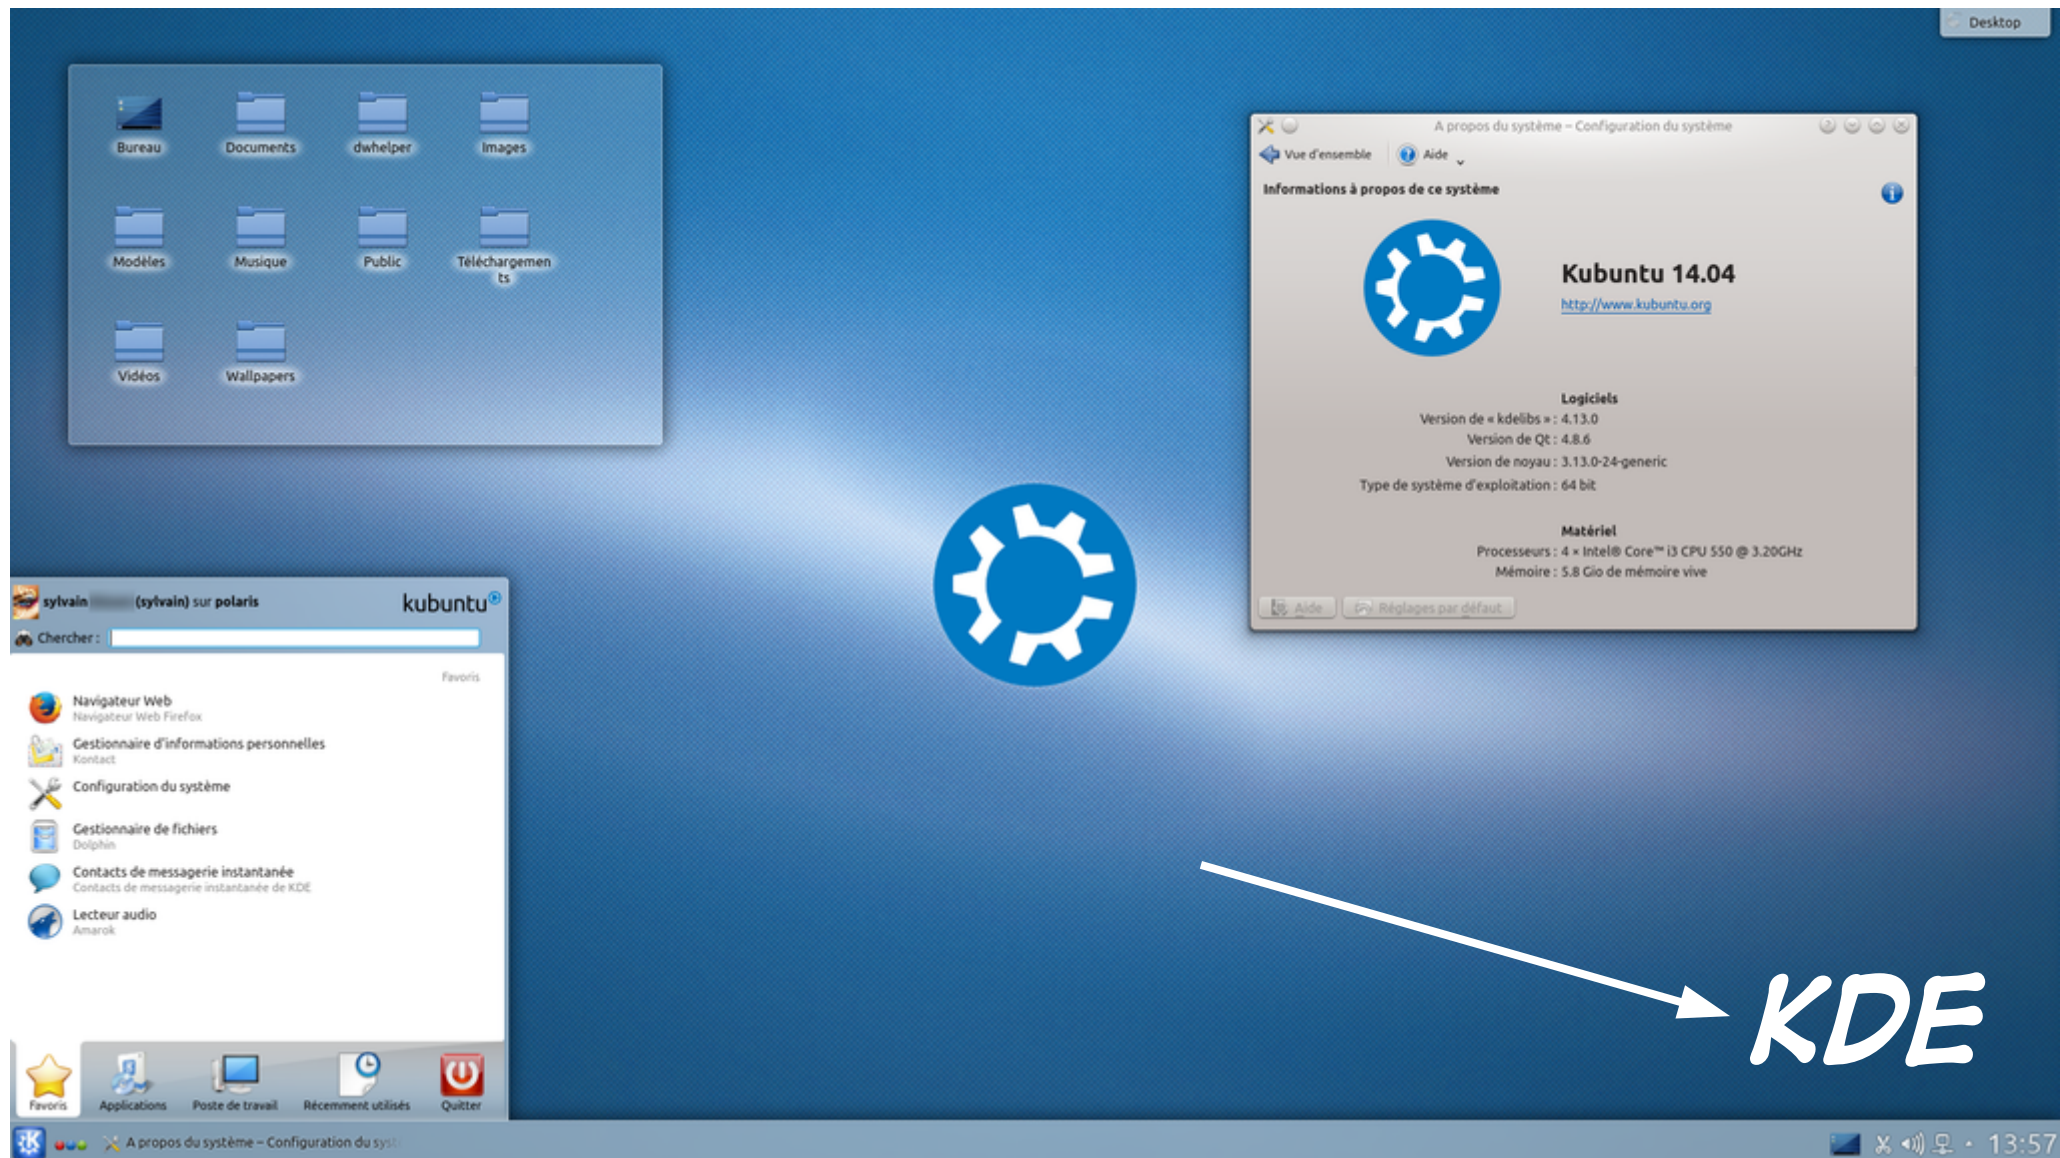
Desktop

Bureau
Documents
dwhelper
Images
Modèles
Musique
Public
Téléchargements
Vidéos
Wallpapers

A propos du système – Configuration du système
Vue d'ensemble
Aide
Informations à propos de ce système

Kubuntu 14.04
http://www.kubuntu.org

Logiciels
Version de « kdelibs » : 4.13.0
Version de Qt : 4.8.6
Version de noyau : 3.13.0-24-generic
Type de système d'exploitation : 64 bit

Matériel
Processeurs : 4 × Intel® Core™ i3 CPU 550 @ 3.20GHz
Mémoire : 5.8 Gio de mémoire vive

Aide
Réglages par défaut

sylvain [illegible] (sylvain) sur polaris
kubuntu
Chercher :
Favoris
Navigateur Web
Navigateur Web Firefox
Gestionnaire d'informations personnelles
Kontact
Configuration du système
Gestionnaire de fichiers
Dolphin
Contacts de messagerie instantanée
Contacts de messagerie instantanée de KDE
Lecteur audio
Amarok

Favoris
Applications
Poste de travail
Récemment utilisés
Quitter

A propos du système – Configuration du sys

13:57

KDE